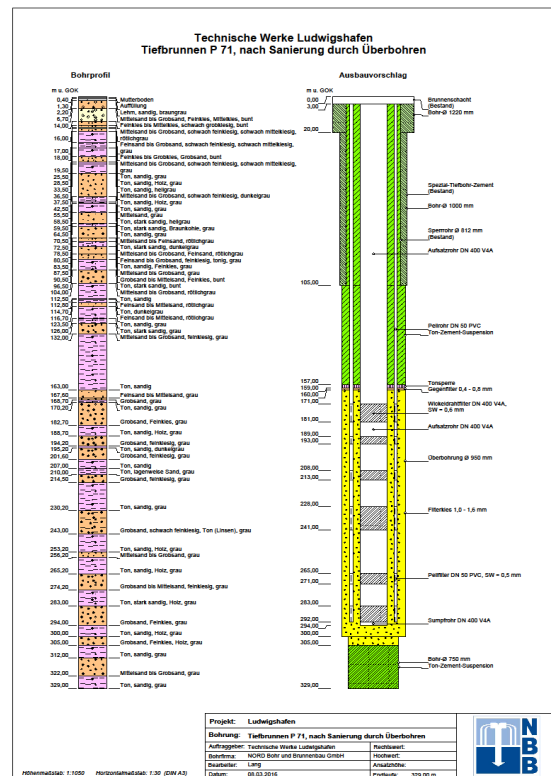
Technische Werke Ludwigshafen
Tiefbrunnen P 71, nach Sanierung durch Überbohren

Bohrprofil

m u. GOK

0,40 Mutterboden
1,30 Auffüllung
Lehm, sandig, braungrau
6,70 Mittelsand bis Grobsand, Feinkies, Mittelkies, bunt
Feinkies bis Mittelkies, schwach grobkiesig, bunt
14,00 Mittelsand bis Grobsand, schwach feinkiesig, schwach mittelkiesig, rötlichgrau
16,00 Feinsand bis Grobsand, schwach feinkiesig, schwach mittelkiesig, grau
17,00
18,00 Feinkies bis Grobkies, Grobsand, bunt
Mittelsand bis Grobsand, schwach feinkiesig, schwach mittelkiesig, grau
19,50
25,50 Ton, sandig, grau
28,50 Ton, sandig, Holz, grau
33,50 Ton, sandig, hellgrau
36,50 Mittelsand bis Grobsand, schwach feinkiesig, dunkelgrau
37,50 Ton, sandig, Holz, grau
42,50 Ton, sandig, grau
55,50 Mittelsand, grau
58,50 Ton, stark sandig, hellgrau
59,50 Ton, stark sandig, Braunkohle, grau
64,50 Ton, stark sandig, grau
70,50 Mittelsand bis Grobsand, Feinsand, rötlichgrau
72,50 Ton, stark sandig, dunkelgrau
78,50 Mittelsand bis Grobsand, Feinsand, rötlichgrau
80,50 Feinsand bis Grobsand, feinkiesig, tonig, grau
83,50 Ton, sandig, Feinkies, grau
87,50 Mittelsand bis Grobsand, grau
90,50 Grobsand bis Mittelsand, Feinkies, bunt
96,50 Ton, stark sandig, bunt
104,00 Mittelsand bis Grobsand, rötlichgrau
112,50 Ton, sandig
112,80 Feinsand bis Mittelsand, rötlichgrau
114,70 Ton, dunkelgrau
116,70 Feinsand bis Mittelsand, rötlichgrau
123,50 Ton, sandig, grau
126,00 Ton, stark sandig, grau
132,00 Mittelsand bis Grobsand, feinkiesig, grau

163,00 Ton, sandig
167,60 Feinsand bis Mittelsand, grau
168,70 Grobsand, grau
170,20 Ton, sandig, grau
182,70 Grobsand, Feinkies, grau
188,70 Ton, sandig, Holz, grau
194,20 Grobsand bis Mittelsand, grau
195,20 Ton, sandig, dunkelgrau
201,60 Grobsand, feinkiesig, grau
207,00 Ton, sandig
210,00 Ton, lagenweise Sand, grau
214,50 Grobsand, feinkiesig, grau
230,20 Ton, sandig, grau
243,00 Grobsand, schwach feinkiesig, Ton (Linsen), grau
253,20 Ton, sandig, Holz, grau
256,20 Mittelsand bis Grobsand, grau
265,20 Ton, sandig, Holz, grau
274,20 Grobsand bis Mittelsand, grau
283,00 Ton, stark sandig, Holz, grau
294,00 Grobsand, Feinkies, grau
300,00 Ton, sandig, Holz, grau
305,00 Grobsand, Feinkies, Holz, grau
312,00 Ton, sandig, grau
322,00 Mittelsand bis Grobsand, grau
329,00 Ton, sandig, grau

Ausbauvorschlag

m u. GOK
0,00 Brunnenschacht (Bestand)
3,00 Bohr-Ø 1220 mm
20,00
Spezial-Tiefbohr-Zement (Bestand)
Bohr-Ø 1000 mm
Sperrrohr Ø 812 mm (Bestand)
Aufsatzrohr DN 400 V4A
105,00
Peilrohr DN 50 PVC
Ton-Zement-Suspension
157,00 Tonsperre
159,00 Gegenfilter 0,4 - 0,8 mm
160,00
171,00 Wickeldrahtfilter DN 400 V4A, SW = 0,6 mm
181,00 Aufsatzrohr DN 400 V4A
189,00
193,00 Überbohrung Ø 950 mm
208,00
213,00
226,00 Filterkies 1,0 - 1,6 mm
241,00
265,00
271,00 Peilfilter DN 50 PVC, SW = 0,5 mm
283,00
292,00 Sumpfrohr DN 400 V4A
294,00
300,00
305,00
Bohr-Ø 750 mm
Ton-Zement-Suspension
329,00

| Projekt: | Ludwigshafen | | |
|---|---|---|---|
| Bohrung: | Tiefbrunnen P 71, nach Sanierung durch Überbohren | | |
| Auftraggeber: | Technische Werke Ludwigshafen | Rechtswert: | |
| Bohrfirma: | NORD Bohr und Brunnenbau GmbH | Hochwert: | |
| Bearbeiter: | Lang | Ansatzhöhe: | |
| Datum: | 08.03.2016 | Endteufe: | 329,00 m |

Höhenmaßstab: 1:1050 Horizontalmaßstab: 1:30 (DIN A3)

NBB